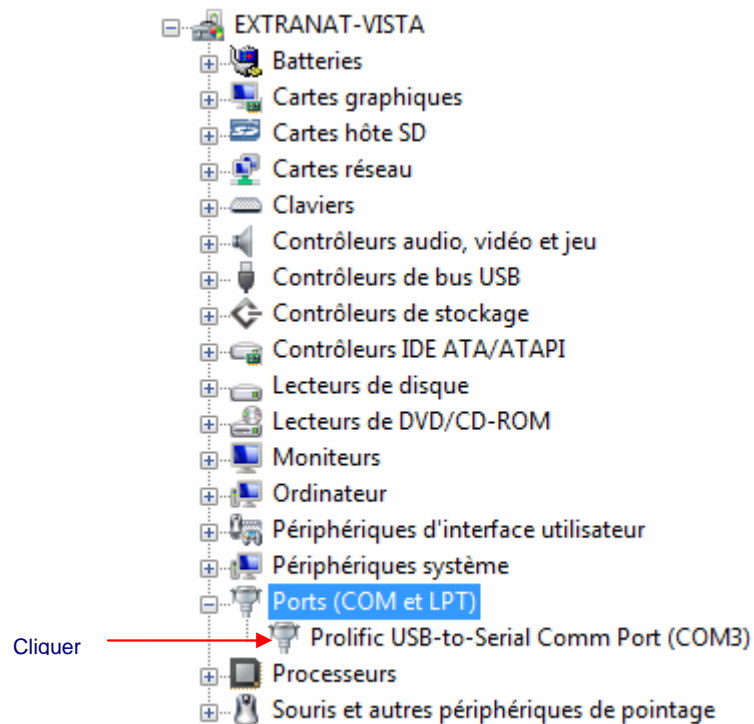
EXTRANAT-VISTA
Batteries
Cartes graphiques
Cartes hôte SD
Cartes réseau
Claviers
Contrôleurs audio, vidéo et jeu
Contrôleurs de bus USB
Contrôleurs de stockage
Contrôleurs IDE ATA/ATAPI
Lecteurs de disque
Lecteurs de DVD/CD-ROM
Moniteurs
Ordinateur
Périphériques d'interface utilisateur
Périphériques système
Ports (COM et LPT)
Cliquer
Prolific USB-to-Serial Comm Port (COM3)
Processeurs
Souris et autres périphériques de pointage